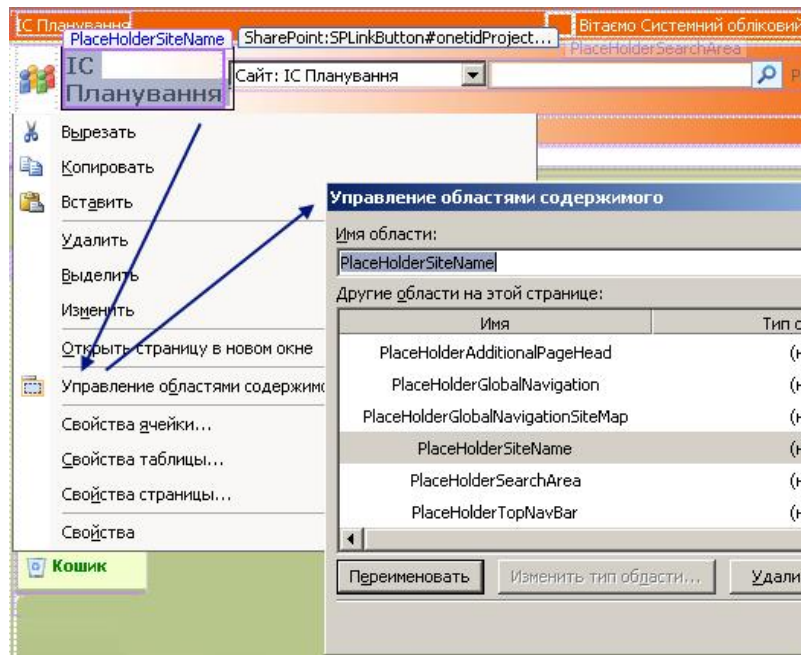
IC Планування
PlaceHolderSiteName
SharePoint:SPLinkButton#onetidProject...
Вітаємо Системний обліковий
PlaceHolderSearchArea
IC Планування
Сайт: IC Планування

Вырезать
Копировать
Вставить
Удалить
Выделить
Изменить
Открыть страницу в новом окне
Управление областями содержимо
Свойства ячейки...
Свойства таблицы...
Свойства страницы...
Свойства
Кошик

Управление областями содержимого
Имя области:
PlaceHolderSiteName
Другие области на этой странице:

| Имя | Тип о |
|---|---|
| PlaceHolderAdditionalPageHead | (н |
| PlaceHolderGlobalNavigation | (н |
| PlaceHolderGlobalNavigationSiteMap | (н |
| PlaceHolderSiteName | (н |
| PlaceHolderSearchArea | (н |
| PlaceHolderTopNavBar | (н |

Переименовать
Изменить тип области...
Удали